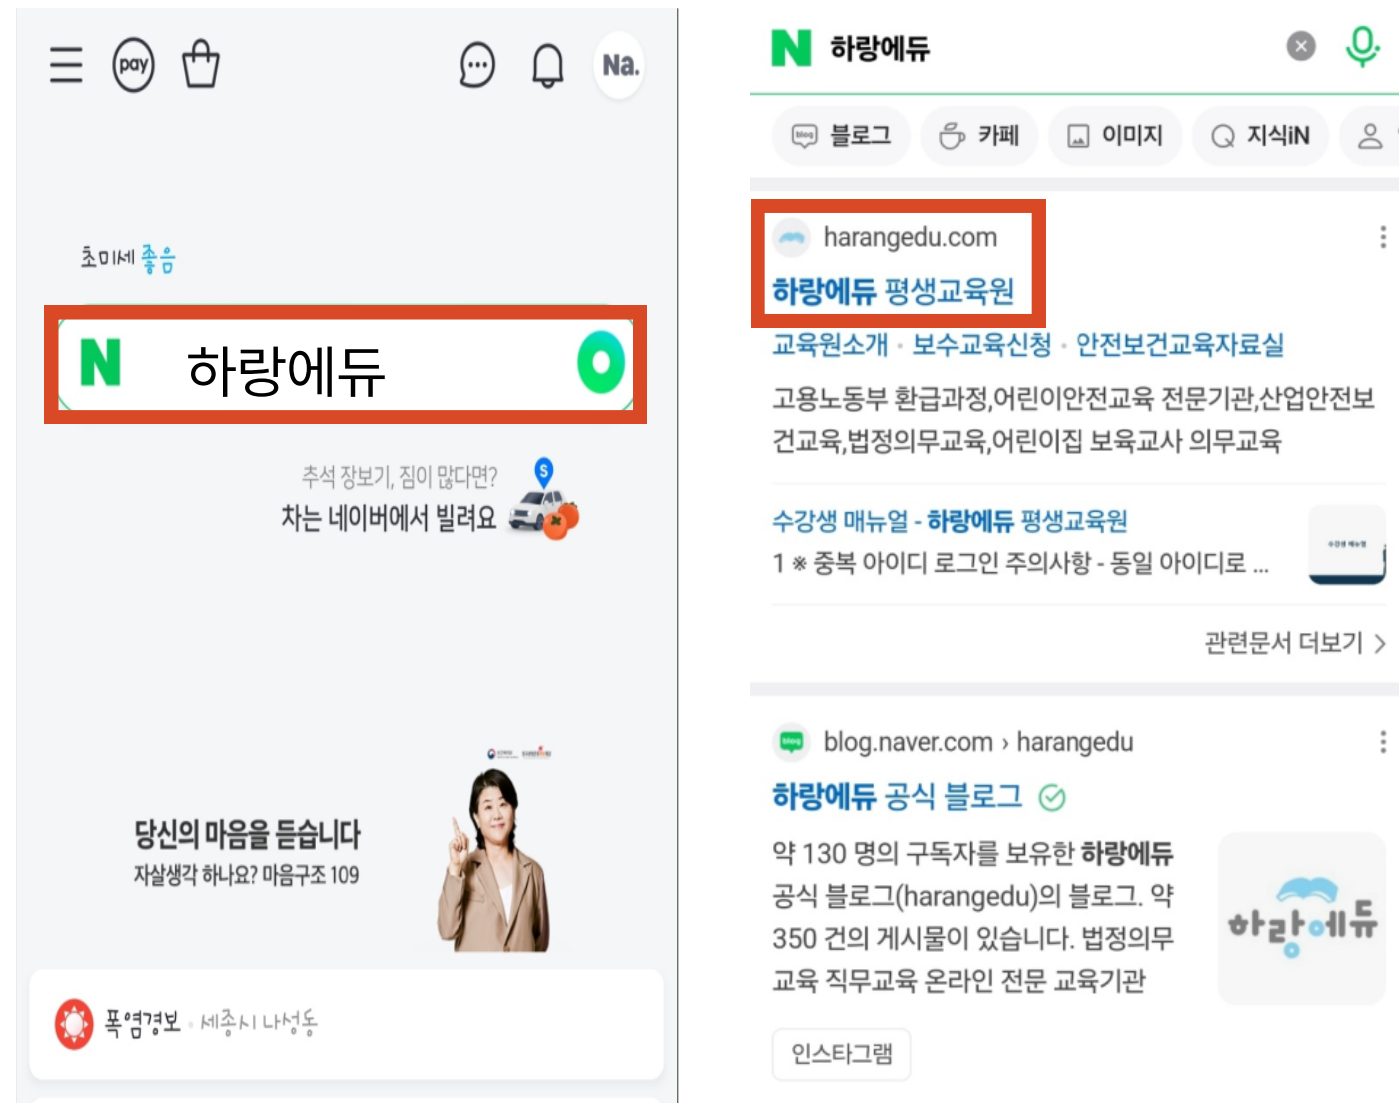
pay

Na.

초미세 좋음

N 하랑에듀

추석 장보기, 짐이 많다면?
차는 네이버에서 빌려요

당신의 마음을 듣습니다
자살생각 하나요? 마음구조 109

폭염경보 · 세종시 나성동

N 하랑에듀

블로그 카페 이미지 지식iN

harangedu.com
하랑에듀 평생교육원
교육원소개 · 보수교육신청 · 안전보건교육자료실
고용노동부 환급과정,어린이안전교육 전문기관,산업안전보건교육,법정의무교육,어린이집 보육교사 의무교육

수강생 매뉴얼 - 하랑에듀 평생교육원
1 ※ 중복 아이디 로그인 주의사항 - 동일 아이디로 ...

관련문서 더보기 >

blog.naver.com › harangedu
하랑에듀 공식 블로그
약 130 명의 구독자를 보유한 하랑에듀 공식 블로그(harangedu)의 블로그. 약 350 건의 게시물이 있습니다. 법정의무교육 직무교육 온라인 전문 교육기관

하랑에듀

인스타그램